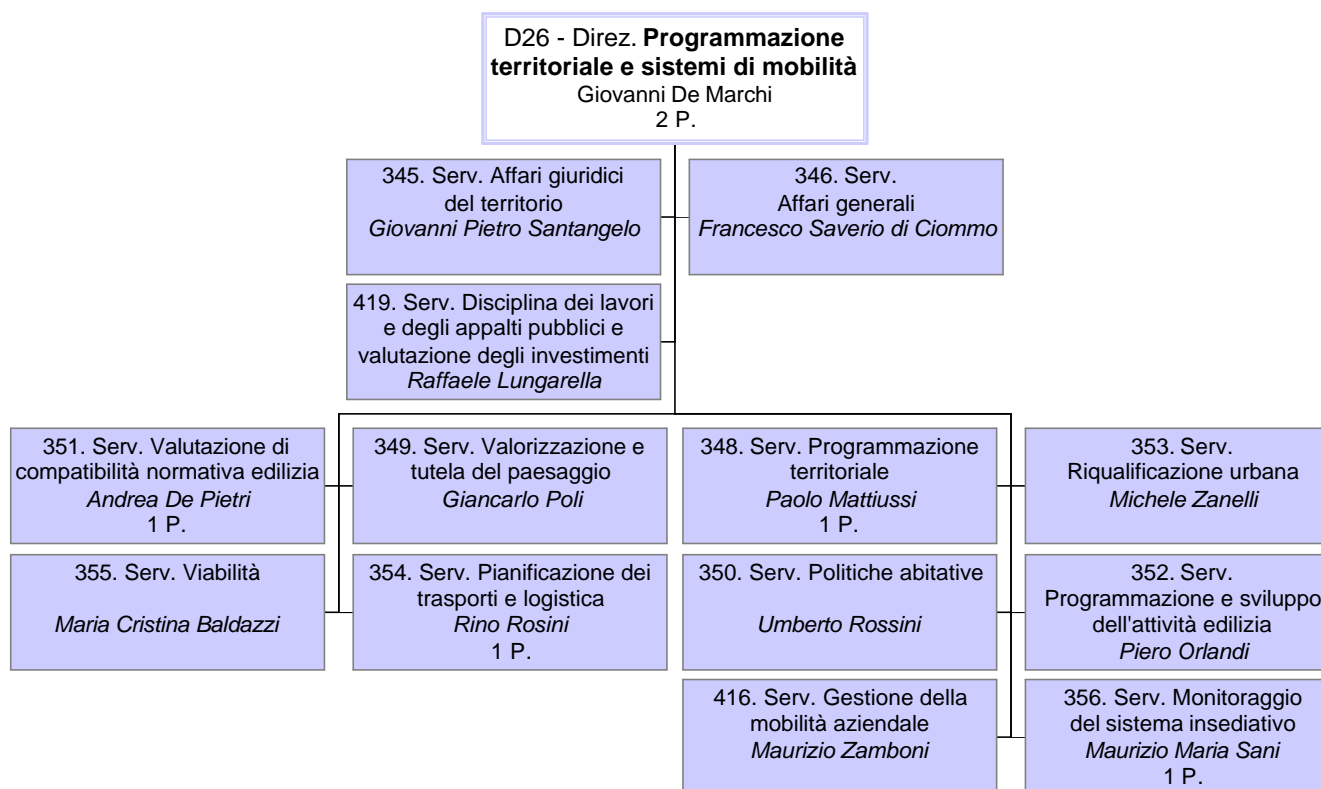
D26 - Direz. **Programmazione territoriale e sistemi di mobilità**
Giovanni De Marchi
2 P.

345. Serv. Affari giuridici del territorio
*Giovanni Pietro Santangelo*

346. Serv. Affari generali
*Francesco Saverio di Ciommo*

419. Serv. Disciplina dei lavori e degli appalti pubblici e valutazione degli investimenti
*Raffaele Lungarella*

351. Serv. Valutazione di compatibilità normativa edilizia
*Andrea De Pietri*
1 P.

349. Serv. Valorizzazione e tutela del paesaggio
*Giancarlo Poli*

348. Serv. Programmazione territoriale
*Paolo Mattiussi*
1 P.

353. Serv. Riqualificazione urbana
*Michele Zanelli*

355. Serv. Viabilità
*Maria Cristina Baldazzi*

354. Serv. Pianificazione dei trasporti e logistica
*Rino Rosini*
1 P.

350. Serv. Politiche abitative
*Umberto Rossini*

352. Serv. Programmazione e sviluppo dell'attività edilizia
*Piero Orlandi*

416. Serv. Gestione della mobilità aziendale
*Maurizio Zamboni*

356. Serv. Monitoraggio del sistema insediativo
*Maurizio Maria Sani*
1 P.